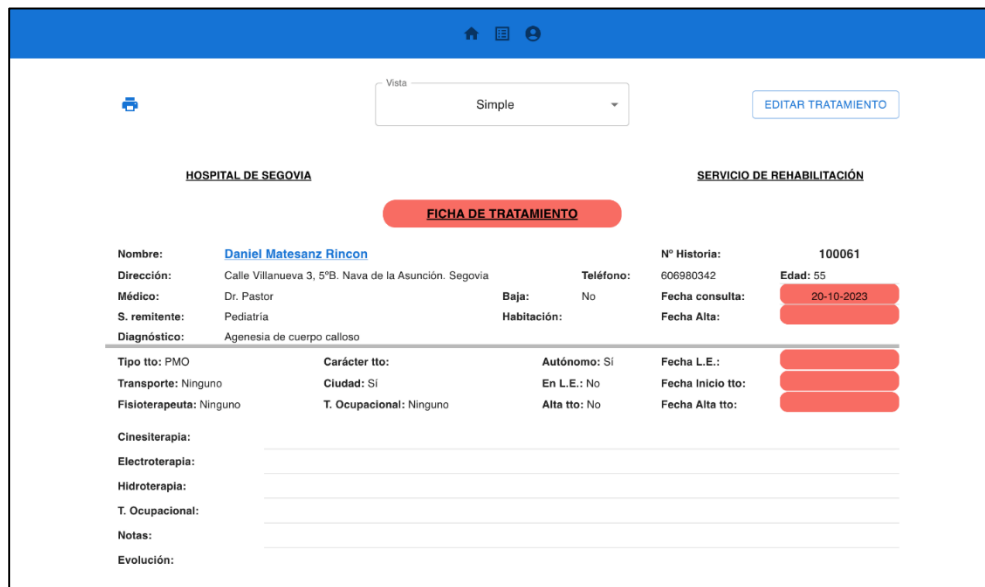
Vista
Simple

EDITAR TRATAMIENTO

HOSPITAL DE SEGOVIA

SERVICIO DE REHABILITACIÓN

FICHA DE TRATAMIENTO

Nombre: Daniel Matesanz Rincon
Nº Historia: 100061
Dirección: Calle Villanueva 3, 5ºB. Nava de la Asunción. Segovia
Teléfono: 606980342
Edad: 55
Médico: Dr. Pastor
Baja: No
Fecha consulta: 20-10-2023
S. remitente: Pediatría
Habitación:
Fecha Alta:
Diagnóstico: Agenesia de cuerpo calloso

Tipo tto: PMO
Carácter tto:
Autónomo: Sí
Fecha L.E.:
Transporte: Ninguno
Ciudad: Sí
En L.E.: No
Fecha Inicio tto:
Fisioterapeuta: Ninguno
T. Ocupacional: Ninguno
Alta tto: No
Fecha Alta tto:

Cinesiterapia:
Electroterapia:
Hidroterapia:
T. Ocupacional:
Notas:
Evolución: